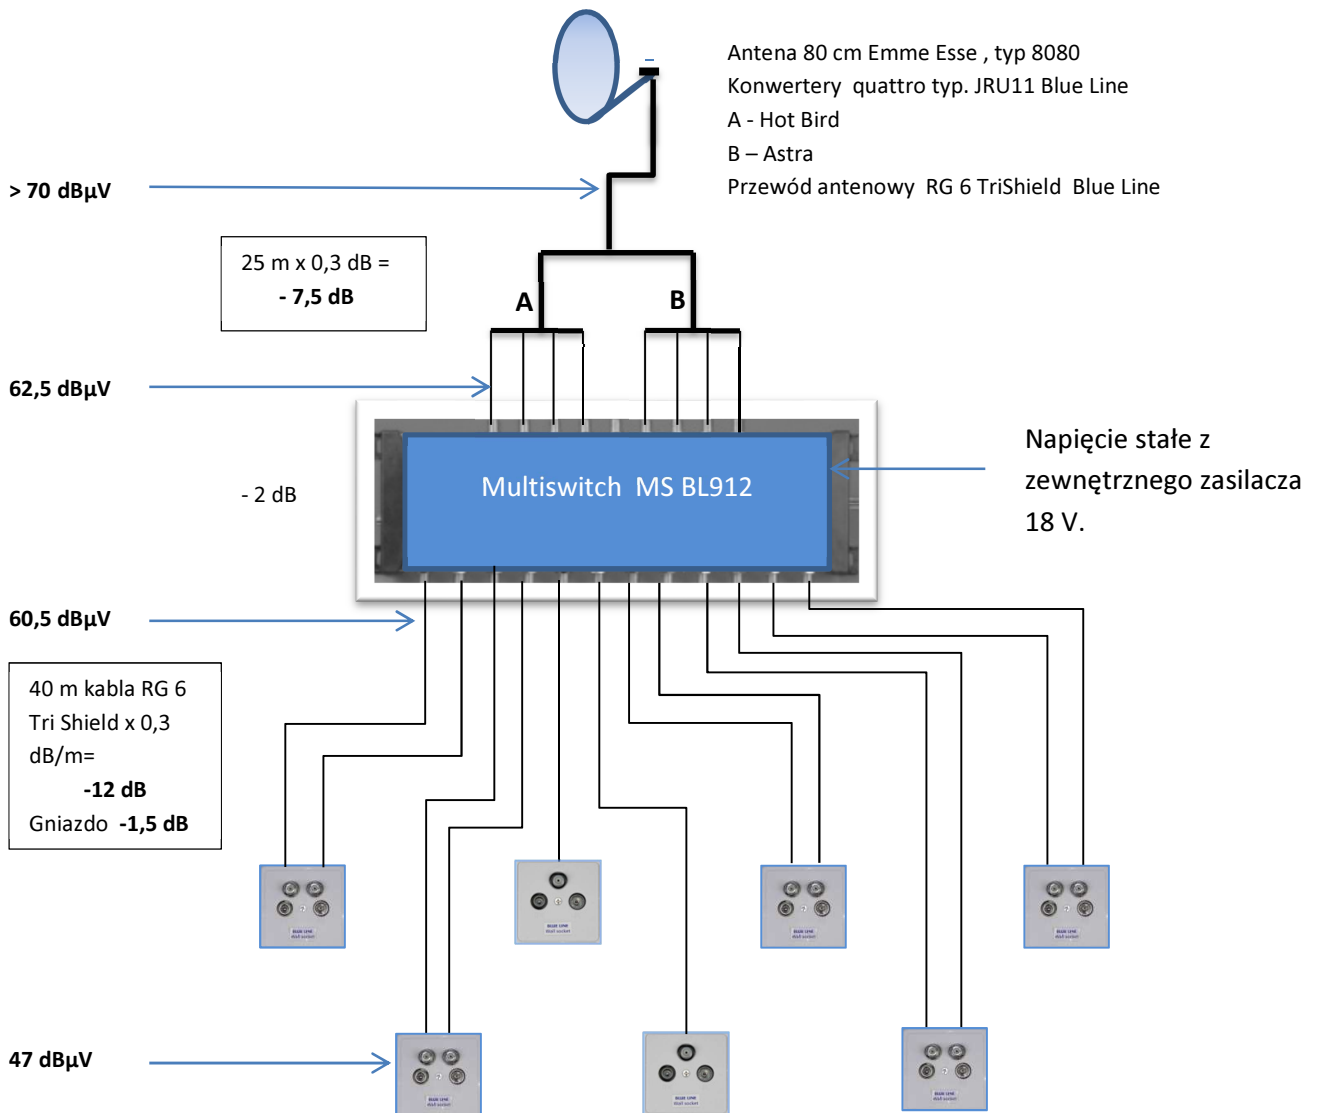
Antena 80 cm Emme Esse , typ 8080
Konwertery quattro typ. JRU11 Blue Line
A - Hot Bird
B – Astra
Przewód antenowy RG 6 TriShield Blue Line

> 70 dBµV

25 m x 0,3 dB =
**- 7,5 dB**

A

B

62,5 dBµV

Multiswitch MS BL912

Napięcie stałe z zewnętrznego zasilacza 18 V.

- 2 dB

60,5 dBµV

40 m kabla RG 6 Tri Shield x 0,3 dB/m=
**-12 dB**
Gniazdo **-1,5 dB**

47 dBµV